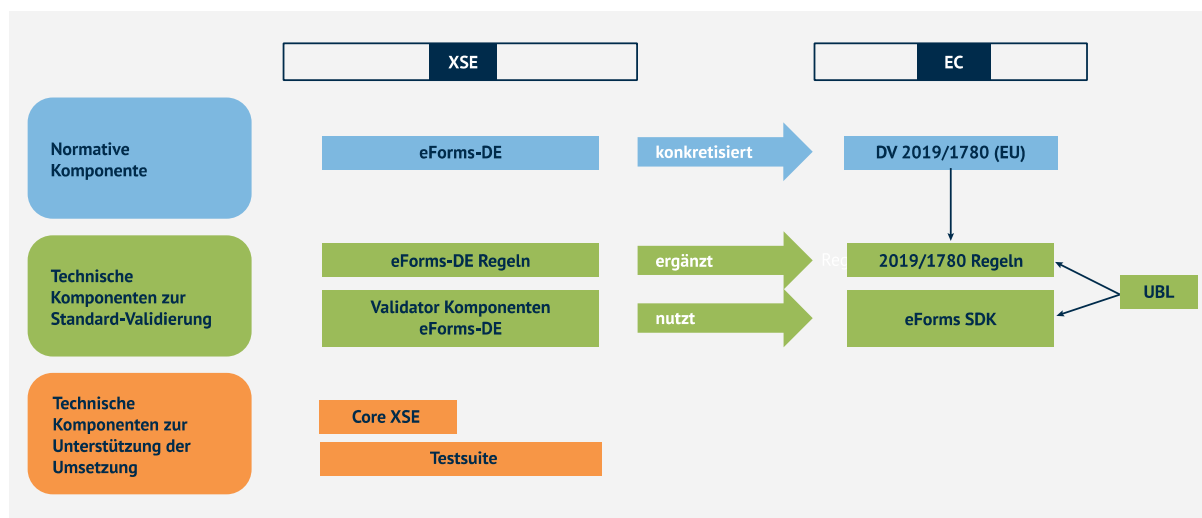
XSE

EC

Normative Komponente

eForms-DE

konkretisiert

DV 2019/1780 (EU)

Technische Komponenten zur Standard-Validierung

eForms-DE Regeln

ergänzt

2019/1780 Regeln

Validator Komponenten eForms-DE

nutzt

eForms SDK

UBL

Technische Komponenten zur Unterstützung der Umsetzung

Core XSE

Testsuite